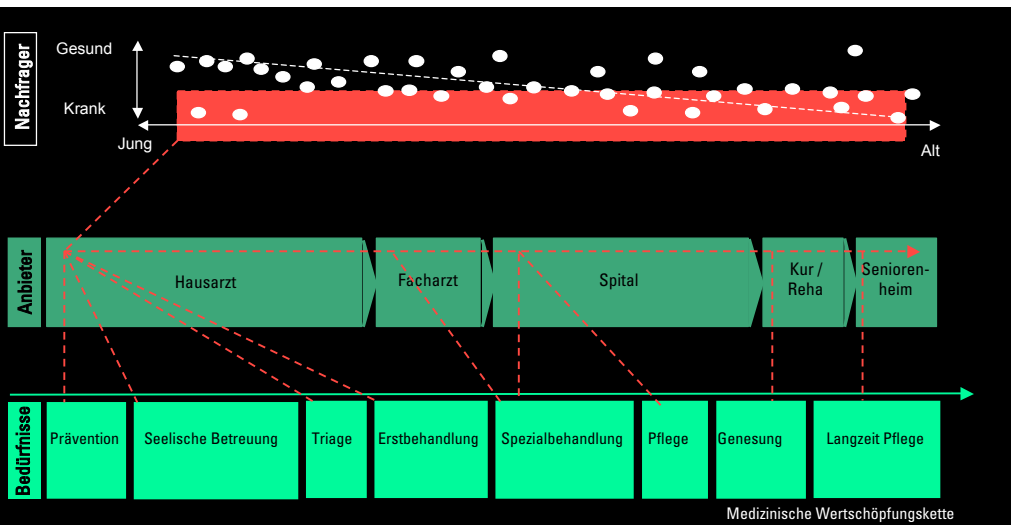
Nachfrager

Gesund

Krank

Jung

Alt

Anbieter

Hausarzt

Facharzt

Spital

Kur / Reha

Senioren-heim

Bedürfnisse

Prävention

Seelische Betreuung

Triage

Erstbehandlung

Spezialbehandlung

Pflege

Genesung

Langzeit Pflege

Medizinische Wertschöpfungskette